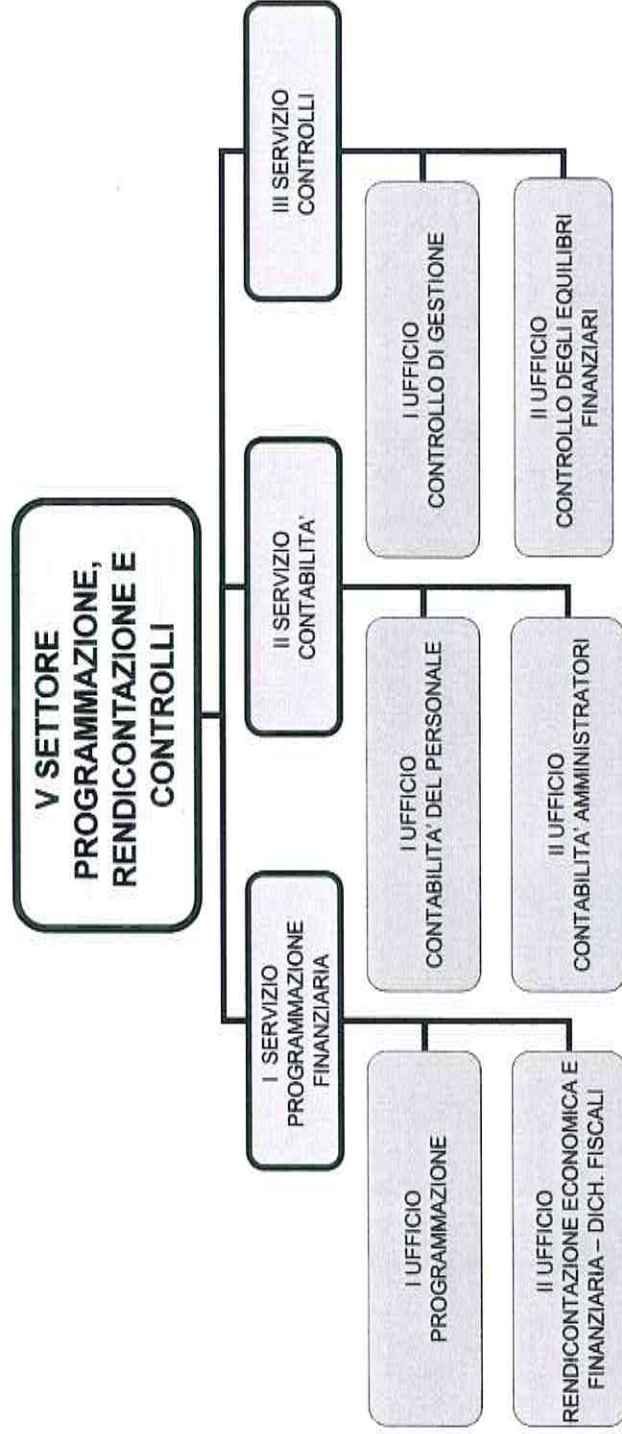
V SETTORE PROGRAMMAZIONE, RENDICONTAZIONE E CONTROLLI

I SERVIZIO PROGRAMMAZIONE FINANZIARIA

I UFFICIO PROGRAMMAZIONE

II UFFICIO RENDICONTAZIONE ECONOMICA E FINANZIARIA – DICH. FISCALI

II SERVIZIO CONTABILITA'

I UFFICIO CONTABILITA' DEL PERSONALE

II UFFICIO CONTABILITA' AMMINISTRATORI

III SERVIZIO CONTROLLI

I UFFICIO CONTROLLO DI GESTIONE

II UFFICIO CONTROLLO DEGLI EQUILIBRI FINANZIARI